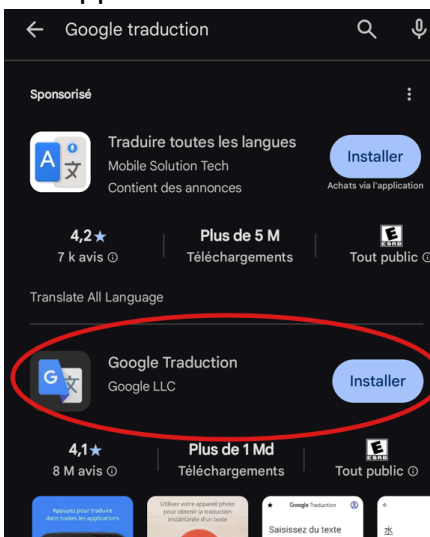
Google traduction

Sponsorisé

Traduire toutes les langues
Mobile Solution Tech
Contient des annonces

Installer
Achats via l'application

4,2★
7 k avis ⓘ

Plus de 5 M
Téléchargements

E
ESRB
Tout public ⓘ

Translate All Language

Google Traduction
Google LLC

Installer

4,1★
8 M avis ⓘ

Plus de 1 Md
Téléchargements

E
ESRB
Tout public ⓘ

Appuyez pour traduire dans toutes les applications

Utilisez votre appareil photo pour obtenir la traduction instantanée d'un texte

Google Traduction

Saisissez du texte